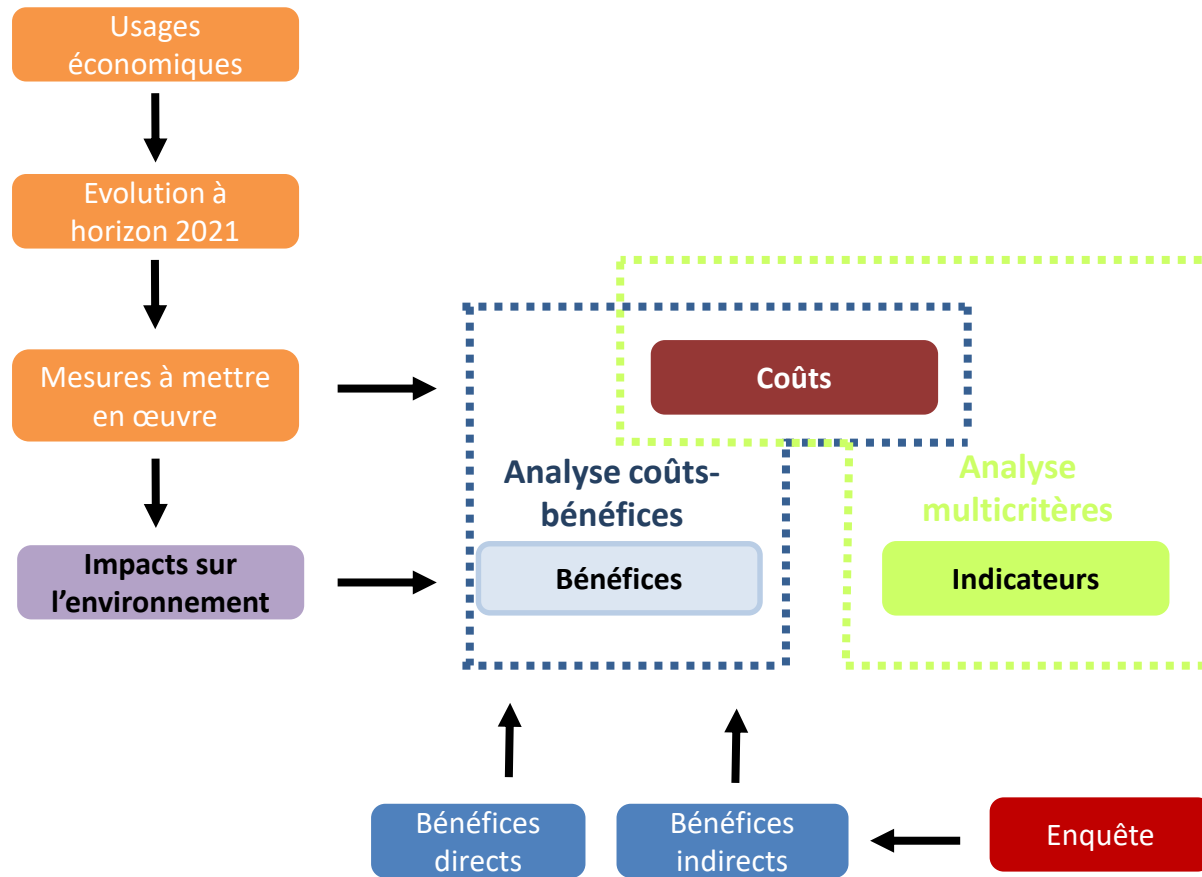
Usages économiques

Evolution à horizon 2021

Mesures à mettre en œuvre

Impacts sur l'environnement

Coûts

Analyse coûts-bénéfices

Bénéfices

Analyse multicritères

Indicateurs

Bénéfices directs

Bénéfices indirects

Enquête